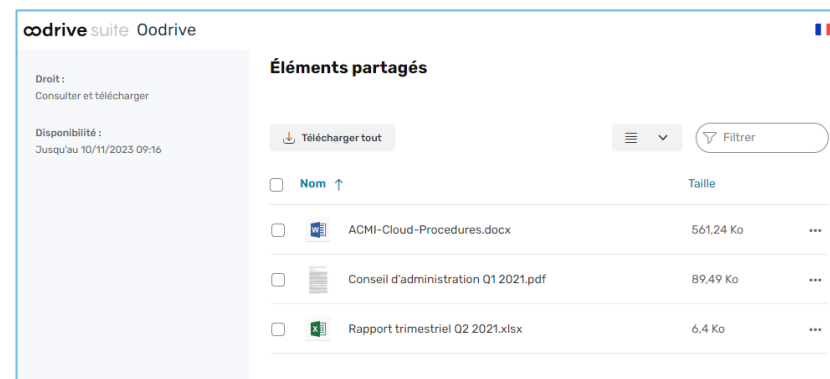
oodrive suite Oodrive

Droit :
Consulter et télécharger

Disponibilité :
Jusqu'au 10/11/2023 09:16

Éléments partagés

Télécharger tout

Filtrer

| Nom ↑ | Taille |
|---|---|
| ACMI-Cloud-Procedures.docx | 561,24 Ko |
| Conseil d'administration Q1 2021.pdf | 89,49 Ko |
| Rapport trimestriel Q2 2021.xlsx | 6,4 Ko |